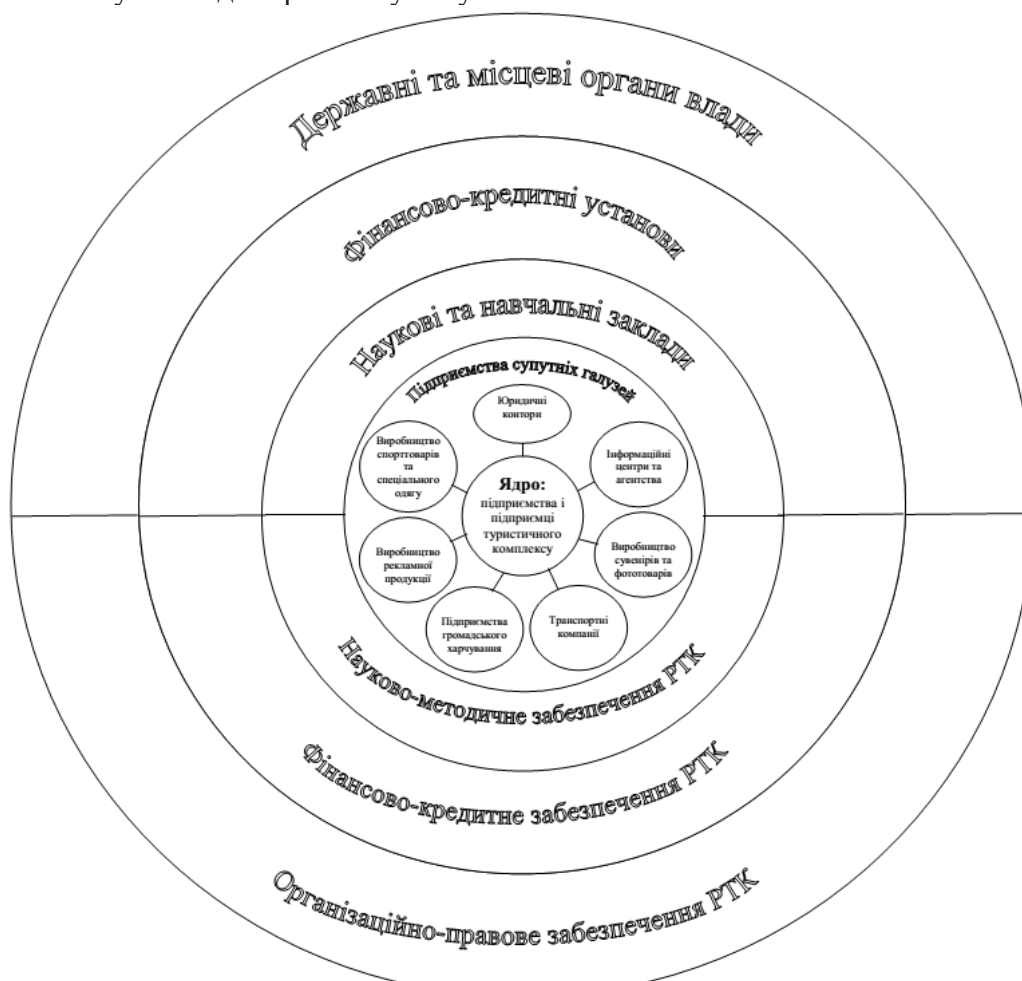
Державні та місцеві органи влади

Фінансово-кредитні установи

Наукові та навчальні заклади

Підприємства супутніх галузей

Юридичні контори

Інформаційні центри та агентства

Виробництво спорттоварів та спеціального одягу

Ядро: підприємства і підприємці туристичного комплексу

Виробництво рекламної продукції

Виробництво сувенірів та фототоварів

Підприємства громадського харчування

Транспортні компанії

Науково-методичне забезпечення РТК

Фінансово-кредитне забезпечення РТК

Організаційно-правове забезпечення РТК